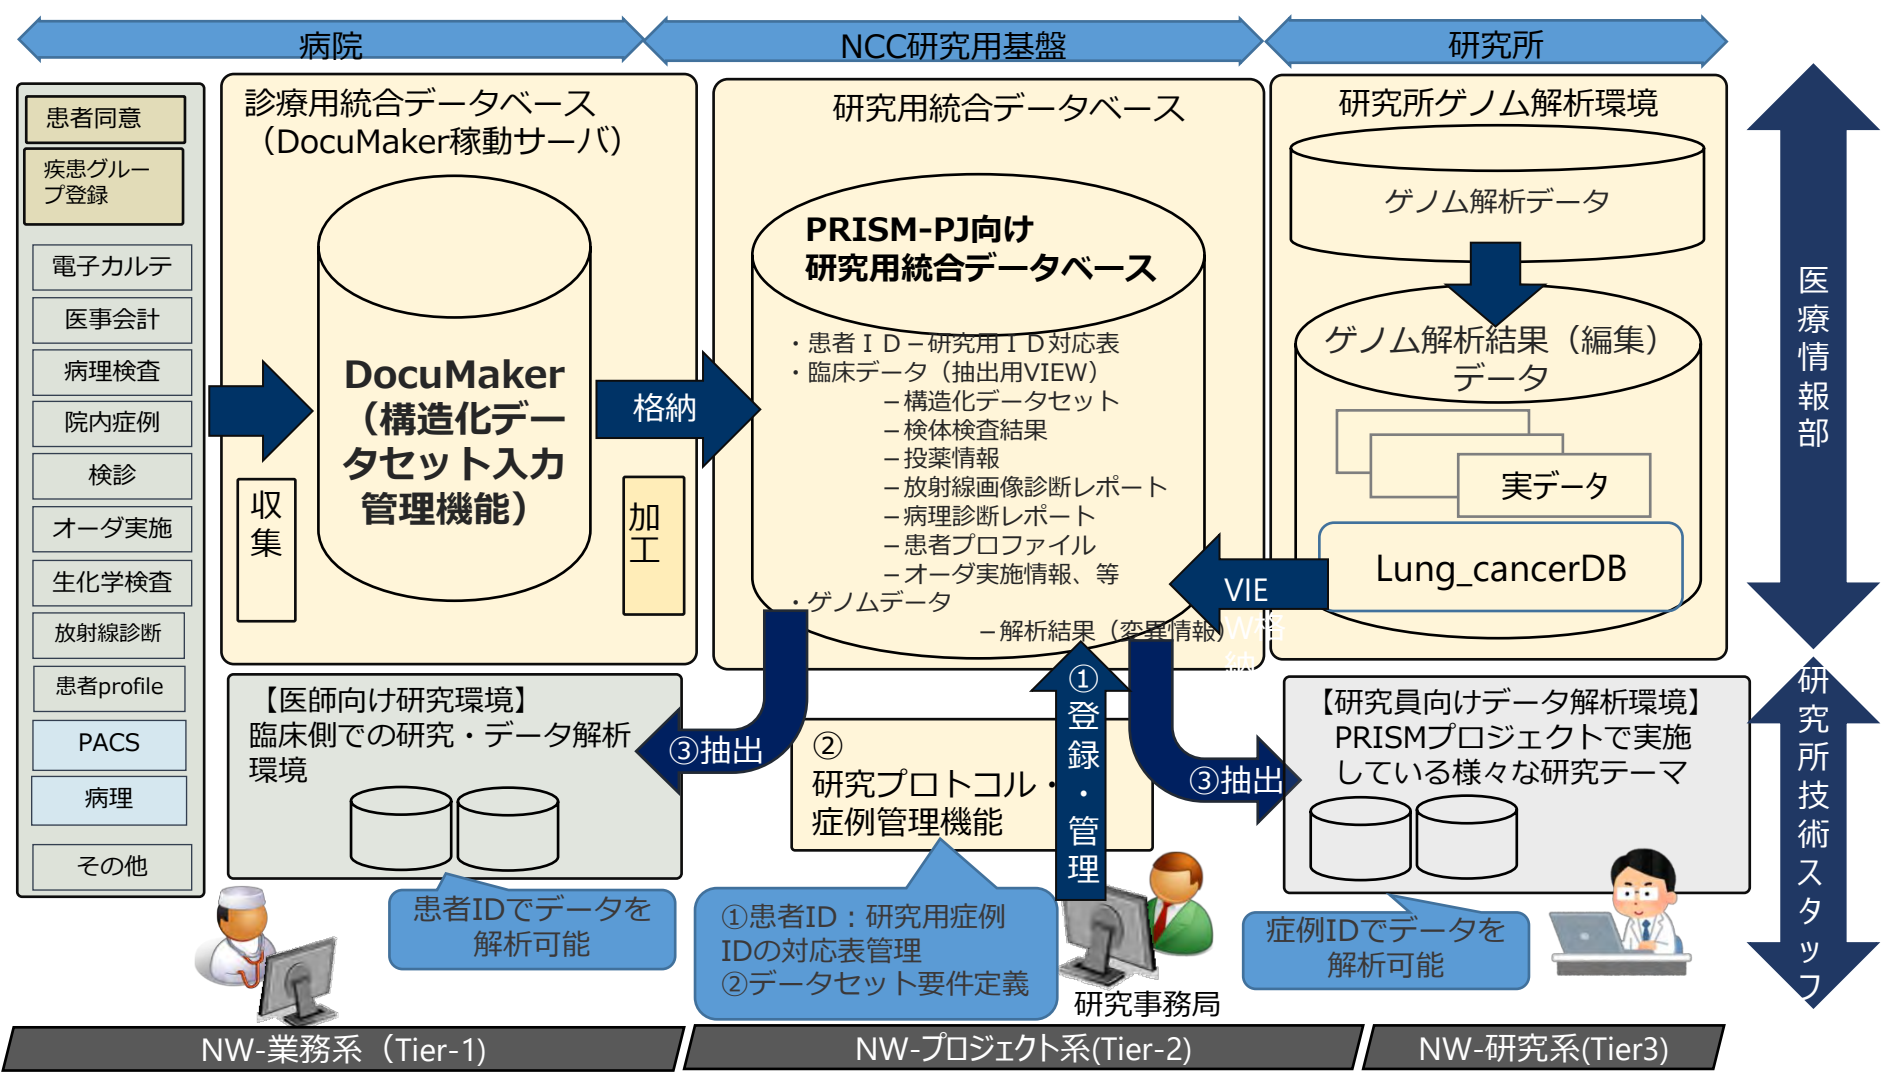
病院

NCC研究用基盤

研究所

患者同意

疾患グループ登録

電子カルテ

医事会計

病理検査

院内症例

検診

オーダ実施

生化学検査

放射線診断

患者profile

PACS

病理

その他

診療用統合データベース（DocuMaker稼動サーバ）

収集

DocuMaker（構造化データセット入力管理機能）

加工

格納

研究用統合データベース

PRISM-PJ向け研究用統合データベース

・患者ＩＤ－研究用ＩＤ対応表
・臨床データ（抽出用VIEW）
－構造化データセット
－検体検査結果
－投薬情報
－放射線画像診断レポート
－病理診断レポート
－患者プロファイル
－オーダ実施情報、等
・ゲノムデータ
－解析結果（変異情報）

VIEW格納

研究所ゲノム解析環境

ゲノム解析データ

ゲノム解析結果（編集）データ

実データ

Lung_cancerDB

医療情報部

研究所技術スタッフ

【医師向け研究環境】
臨床側での研究・データ解析環境

③抽出

②
研究プロトコル・症例管理機能

①登録・管理

③抽出

【研究員向けデータ解析環境】
PRISMプロジェクトで実施している様々な研究テーマ

患者IDでデータを解析可能

①患者ID：研究用症例IDの対応表管理
②データセット要件定義

研究事務局

症例IDでデータを解析可能

NW-業務系（Tier-1)

NW-プロジェクト系(Tier-2)

NW-研究系(Tier3)